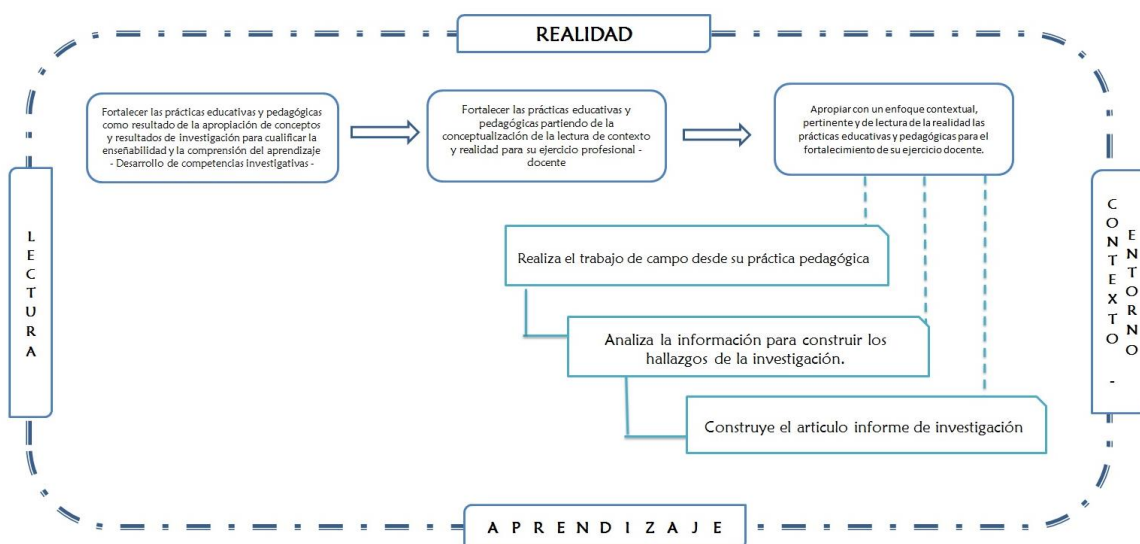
REALIDAD

L E C T U R A

Fortalecer las prácticas educativas y pedagógicas como resultado de la apropiación de conceptos y resultados de investigación para cualificar la enseñabilidad y la comprensión del aprendizaje - Desarrollo de competencias investigativas -

Fortalecer las prácticas educativas y pedagógicas partiendo de la conceptualización de la lectura de contexto y realidad para su ejercicio profesional - docente

Apropiar con un enfoque contextual, pertinente y de lectura de la realidad las prácticas educativas y pedagógicas para el fortalecimiento de su ejercicio docente.

Realiza el trabajo de campo desde su práctica pedagógica

Analiza la información para construir los hallazgos de la investigación.

Construye el articulo informe de investigación

C O N T E X T O - E N T O R N O

A P R E N D I Z A J E